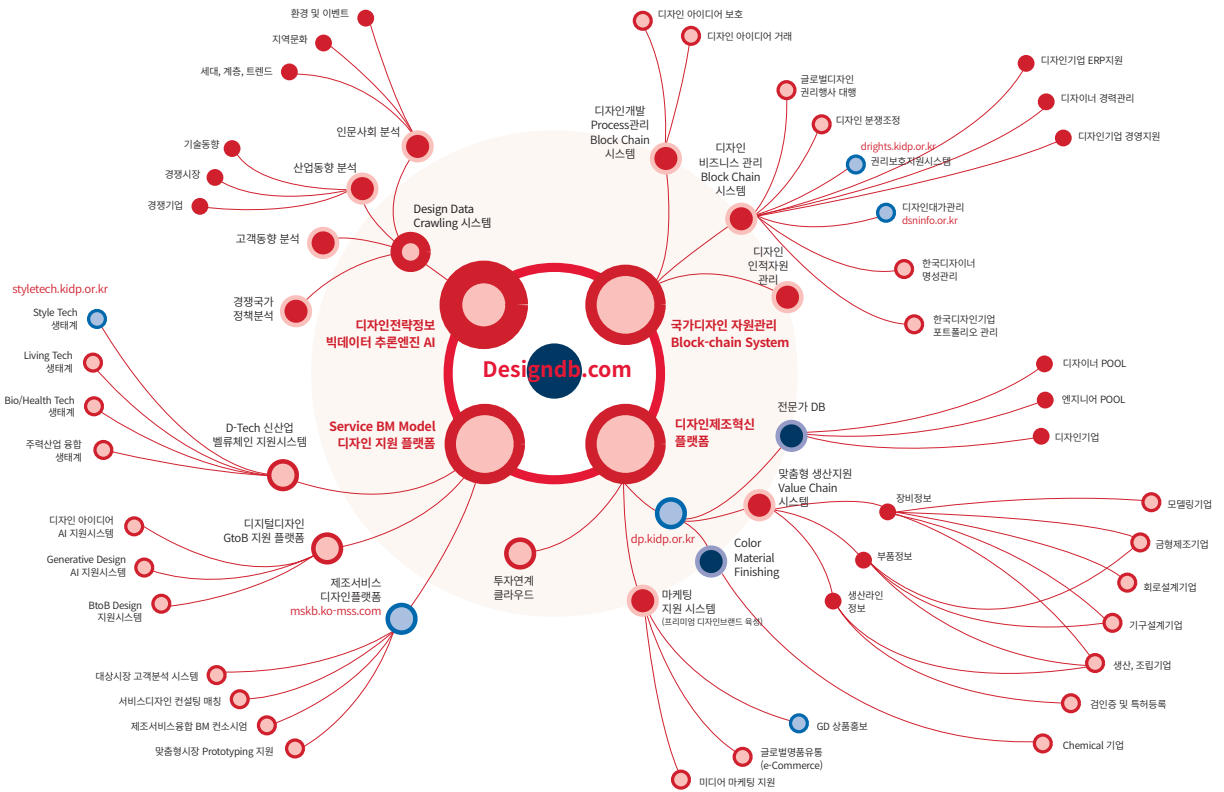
Designdb.com

디자인전략정보
빅데이터 추론엔진 AI

국가디자인 자원관리
Block-chain System

Service BM Model
디자인 지원 플랫폼

디자인제조혁신
플랫폼

Design Data
Crawling 시스템

인문사회 분석
환경 및 이벤트
지역문화
세대, 계층, 트렌드

산업동향 분석
기술동향
경쟁시장
경쟁기업

고객동향 분석

경쟁국가
정책분석

디자인개발
Process관리
Block Chain
시스템

디자인 아이디어 보호
디자인 아이디어 거래

디자인
비즈니스 관리
Block Chain
시스템

글로벌디자인
권리행사 대행
디자인 분쟁조정
drights.kidp.or.kr
권리보호지원시스템
디자인대가관리
dsninfo.or.kr
한국디자이너
명성관리
한국디자인기업
포트폴리오 관리
디자인기업 ERP지원
디자이너 경력관리
디자인기업 경영지원

디자인
인적자원
관리

styletech.kidp.or.kr
Style Tech
생태계
Living Tech
생태계
Bio/Health Tech
생태계
주력산업 융합
생태계

D-Tech 신산업
벨류체인 지원시스템

디지털디자인
GtoB 지원 플랫폼
디자인 아이디어
AI 지원시스템
Generative Design
AI 지원시스템
BtoB Design
지원시스템

제조서비스
디자인플랫폼
mskb.ko-mss.com
대상시장 고객분석 시스템
서비스디자인 컨설팅 매칭
제조서비스융합 BM 컨소시엄
맞춤형시장 Prototyping 지원

투자연계
클라우드

전문가 DB
디자이너 POOL
엔지니어 POOL
디자인기업

맞춤형 생산지원
Value Chain
시스템
장비정보
부품정보
생산라인
정보
모델링기업
금형제조기업
회로설계기업
기구설계기업
생산, 조립기업
검인증 및 특허등록
Chemical 기업

dp.kidp.or.kr

Color
Material
Finishing

마케팅
지원 시스템
(프리미엄 디자인브랜드 육성)
GD 상품홍보
글로벌명품유통
(e-Commerce)
미디어 마케팅 지원